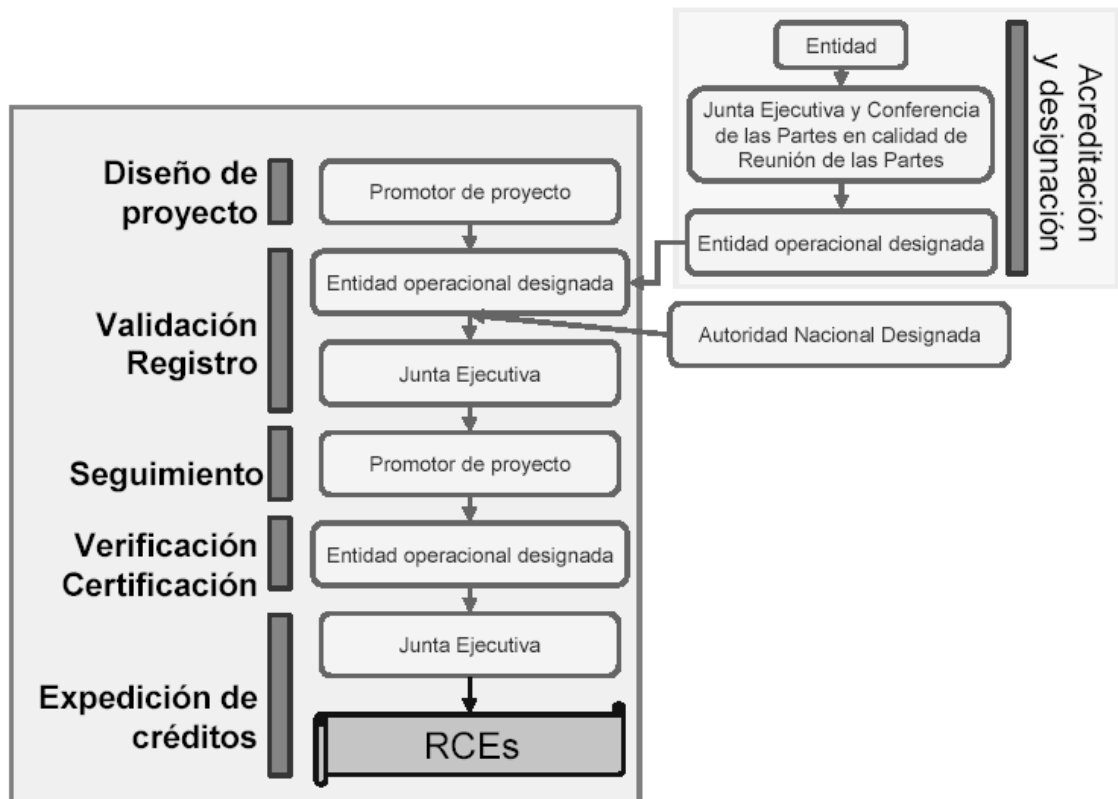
Entidad

Junta Ejecutiva y Conferencia de las Partes en calidad de Reunión de las Partes

Entidad operacional designada

Acreditación y designación

Diseño de proyecto

Promotor de proyecto

Validación Registro

Entidad operacional designada

Autoridad Nacional Designada

Junta Ejecutiva

Seguimiento

Promotor de proyecto

Verificación Certificación

Entidad operacional designada

Expedición de créditos

Junta Ejecutiva

RCEs